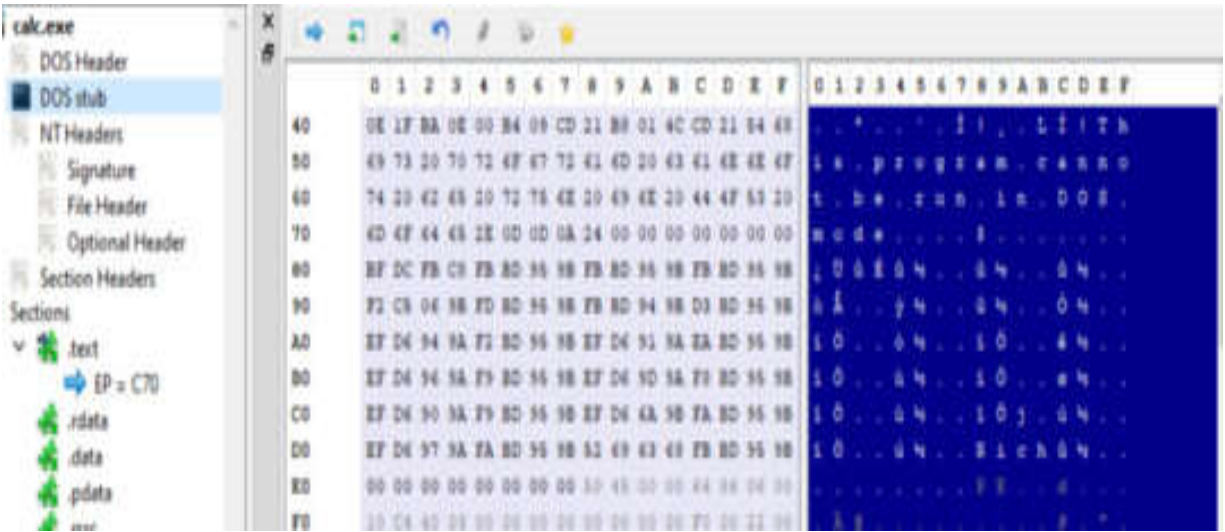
calc.exe
DOS Header
DOS stub
NT Headers
Signature
File Header
Optional Header
Section Headers
Sections
.text
EP = C70
.rdata
.data
.pdata
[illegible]

| | 0 1 2 3 4 5 6 7 8 9 A B C D E F | 0 1 2 3 4 5 6 7 8 9 A B C D E F |
|---|---|---|
| 40 | 0E 1F BA 0E 00 B4 09 CD 21 B8 01 4C CD 21 54 68 | . . º . . ´ . Í ! ¸ . L Í ! T h |
| 50 | 69 73 20 70 72 6F 67 72 61 6D 20 63 61 6E 6E 6F | i s . p r o g r a m . c a n n o |
| 60 | 74 20 62 65 20 72 75 6E 20 69 6E 20 44 4F 53 20 | t . b e . r u n . i n . D O S . |
| 70 | 6D 6F 64 65 2E 0D 0D 0A 24 00 00 00 00 00 00 00 | m o d e . . . . $ . . . . . . . |
| 80 | BF DC FB C0 FB BD 95 9B FB BD 95 9B FB BD 95 9B | ¿ Ü û À û ½ . . û ½ . . û ½ . . |
| 90 | F2 C5 06 9B FD BD 95 9B FB BD 94 9B D3 BD 95 9B | ò Å . . ý ½ . . û ½ . . Ó ½ . . |
| A0 | EF D6 94 9A F3 BD 95 9B EF D6 91 9A EA BD 95 9B | ï Ö . . ó ½ . . ï Ö . . ê ½ . . |
| B0 | EF D6 96 9A F9 BD 95 9B EF D6 90 9A F8 BD 95 9B | ï Ö . . ù ½ . . ï Ö . . ø ½ . . |
| C0 | EF D6 90 9A F9 BD 95 9B EF D6 6A 9B FA BD 95 9B | ï Ö . . ù ½ . . ï Ö j . ú ½ . . |
| D0 | EF D6 97 9A FA BD 95 9B 52 69 63 68 FB BD 95 9B | ï Ö . . ú ½ . . R i c h û ½ . . |
| E0 | 00 00 00 00 00 00 00 00 50 45 00 00 64 86 06 00 | . . . . . . . . P E . . d . . . |
| F0 | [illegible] | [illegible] |